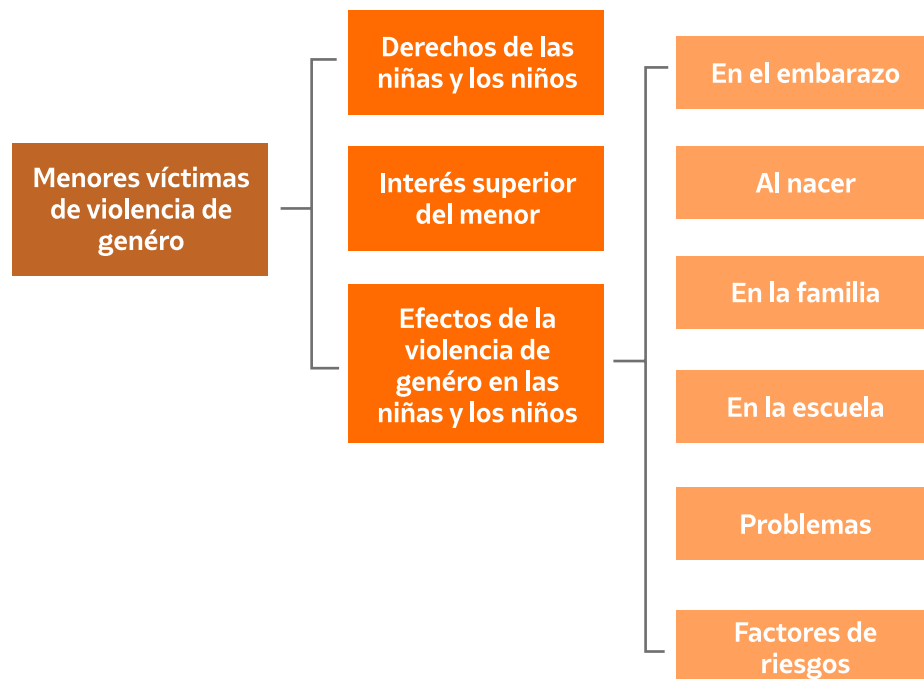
Menores víctimas de violencia de genéro

Derechos de las niñas y los niños

Interés superior del menor

Efectos de la violencia de genéro en las niñas y los niños

En el embarazo

Al nacer

En la familia

En la escuela

Problemas

Factores de riesgos